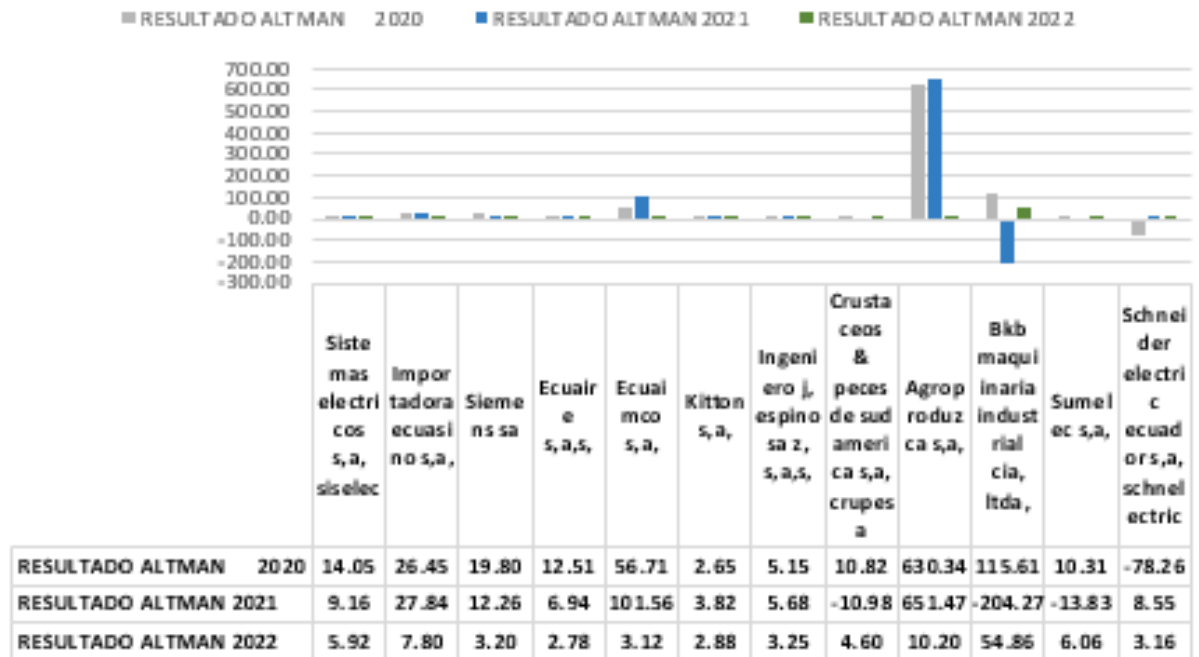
RESULTADO ALTMAN 2020 RESULTADO ALTMAN 2021 RESULTADO ALTMAN 2022

700.00
600.00
500.00
400.00
300.00
200.00
100.00
0.00
-100.00
-200.00
-300.00

| | Sistemas electricos s,a, siselec | Importadora ecuasino s,a, | Siemens sa | Ecuaire s,a,s, | Ecuaimco s,a, | Kitton s,a, | Ingeniero j, espinosa z, s,a,s, | Crustaceos & peces de sudamerica s,a, crupesa | Agroproduzca s,a, | Bkb maquinaria industrial cia, ltda, | Sumelec s,a, | Schneider electric ecuador s,a, schneelectric |
|---|---|---|---|---|---|---|---|---|---|---|---|---|
| RESULTADO ALTMAN 2020 | 14.05 | 26.45 | 19.80 | 12.51 | 56.71 | 2.65 | 5.15 | 10.82 | 630.34 | 115.61 | 10.31 | -78.26 |
| RESULTADO ALTMAN 2021 | 9.16 | 27.84 | 12.26 | 6.94 | 101.56 | 3.82 | 5.68 | -10.98 | 651.47 | -204.27 | -13.83 | 8.55 |
| RESULTADO ALTMAN 2022 | 5.92 | 7.80 | 3.20 | 2.78 | 3.12 | 2.88 | 3.25 | 4.60 | 10.20 | 54.86 | 6.06 | 3.16 |